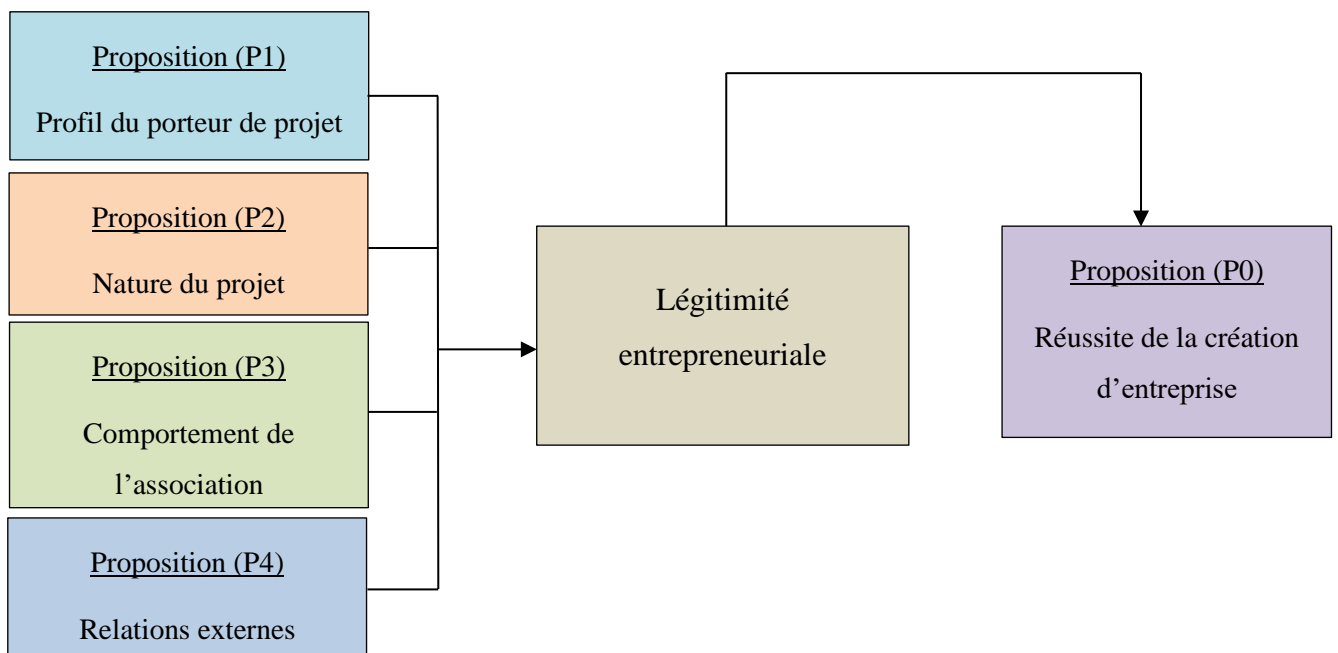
Proposition (P1)
Profil du porteur de projet

Proposition (P2)
Nature du projet

Proposition (P3)
Comportement de l’association

Proposition (P4)
Relations externes

Légitimité entrepreneuriale

Proposition (P0)
Réussite de la création d’entreprise